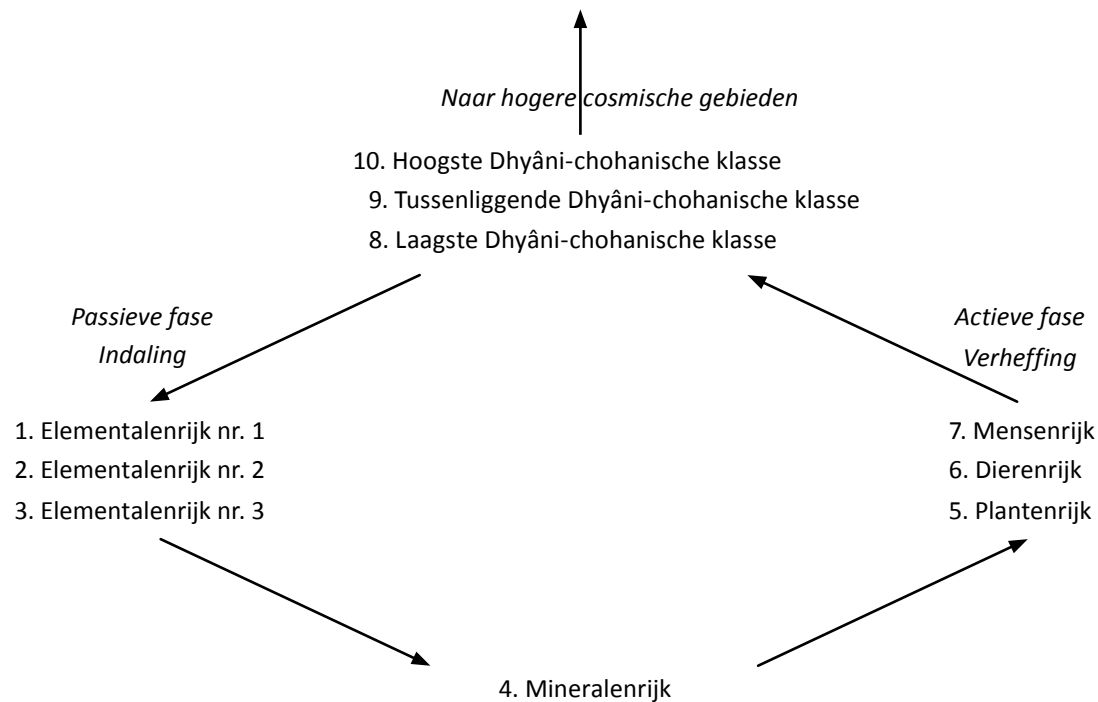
Naar hogere cosmische gebieden

10. Hoogste Dhyâni-chohanische klasse
9. Tussenliggende Dhyâni-chohanische klasse
8. Laagste Dhyâni-chohanische klasse

Passieve fase
Indaling

Actieve fase
Verheffing

1. Elementalenrijk nr. 1
2. Elementalenrijk nr. 2
3. Elementalenrijk nr. 3

7. Mensenrijk
6. Dierenrijk
5. Plantenrijk

4. Mineralenrijk